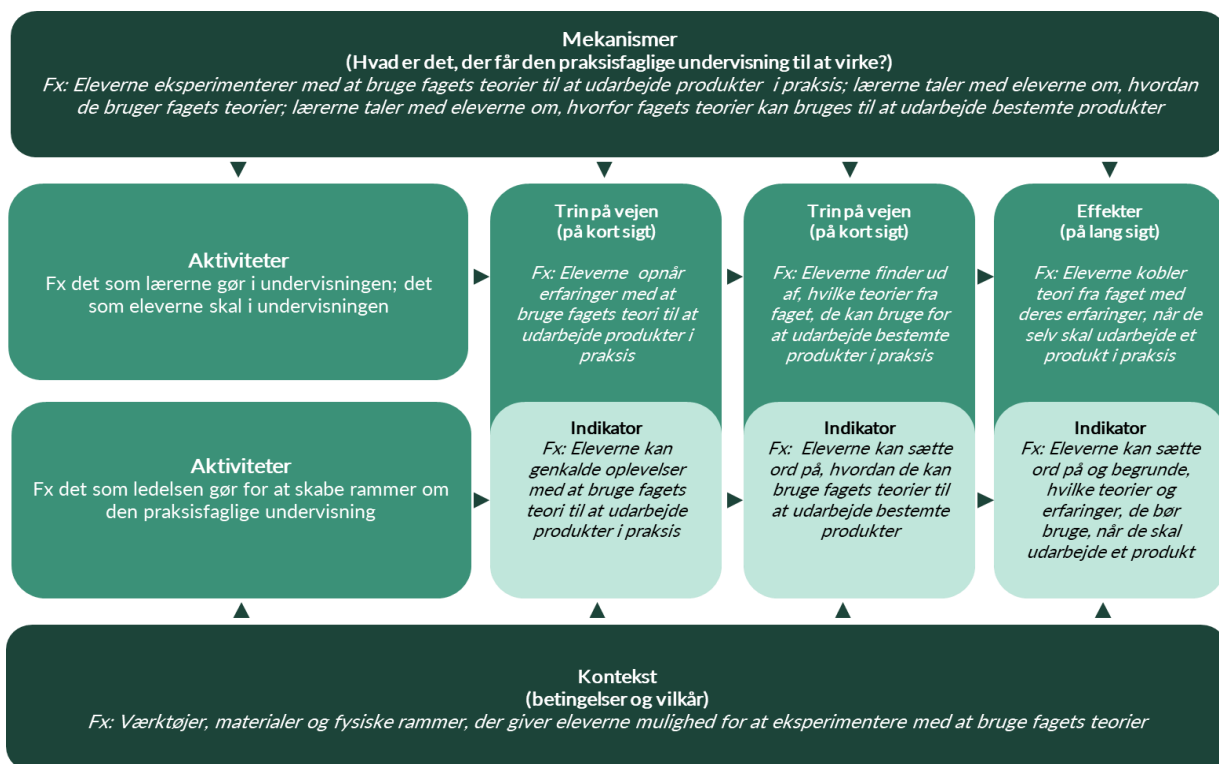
Mekanismer
(Hvad er det, der får den praksisfaglige undervisning til at virke?)
Fx: Eleverne eksperimenterer med at bruge fagets teorier til at udarbejde produkter i praksis; lærerne taler med eleverne om, hvordan de bruger fagets teorier; lærerne taler med eleverne om, hvorfor fagets teorier kan bruges til at udarbejde bestemte produkter

Aktiviteter
Fx det som lærerne gør i undervisningen; det som eleverne skal i undervisningen

Aktiviteter
Fx det som ledelsen gør for at skabe rammer om den praksisfaglige undervisning

Trin på vejen
(på kort sigt)
Fx: Eleverne opnår erfaringer med at bruge fagets teori til at udarbejde produkter i praksis

Indikator
Fx: Eleverne kan genkalde oplevelser med at bruge fagets teori til at udarbejde produkter i praksis

Trin på vejen
(på kort sigt)
Fx: Eleverne finder ud af, hvilke teorier fra faget, de kan bruge for at udarbejde bestemte produkter i praksis

Indikator
Fx: Eleverne kan sætte ord på, hvordan de kan bruge fagets teorier til at udarbejde bestemte produkter

Effekter
(på lang sigt)
Fx: Eleverne kobler teori fra faget med deres erfaringer, når de selv skal udarbejde et produkt i praksis

Indikator
Fx: Eleverne kan sætte ord på og begrunde, hvilke teorier og erfaringer, de bør bruge, når de skal udarbejde et produkt

Kontekst
(betingelser og vilkår)
Fx: Værktøjer, materialer og fysiske rammer, der giver eleverne mulighed for at eksperimentere med at bruge fagets teorier